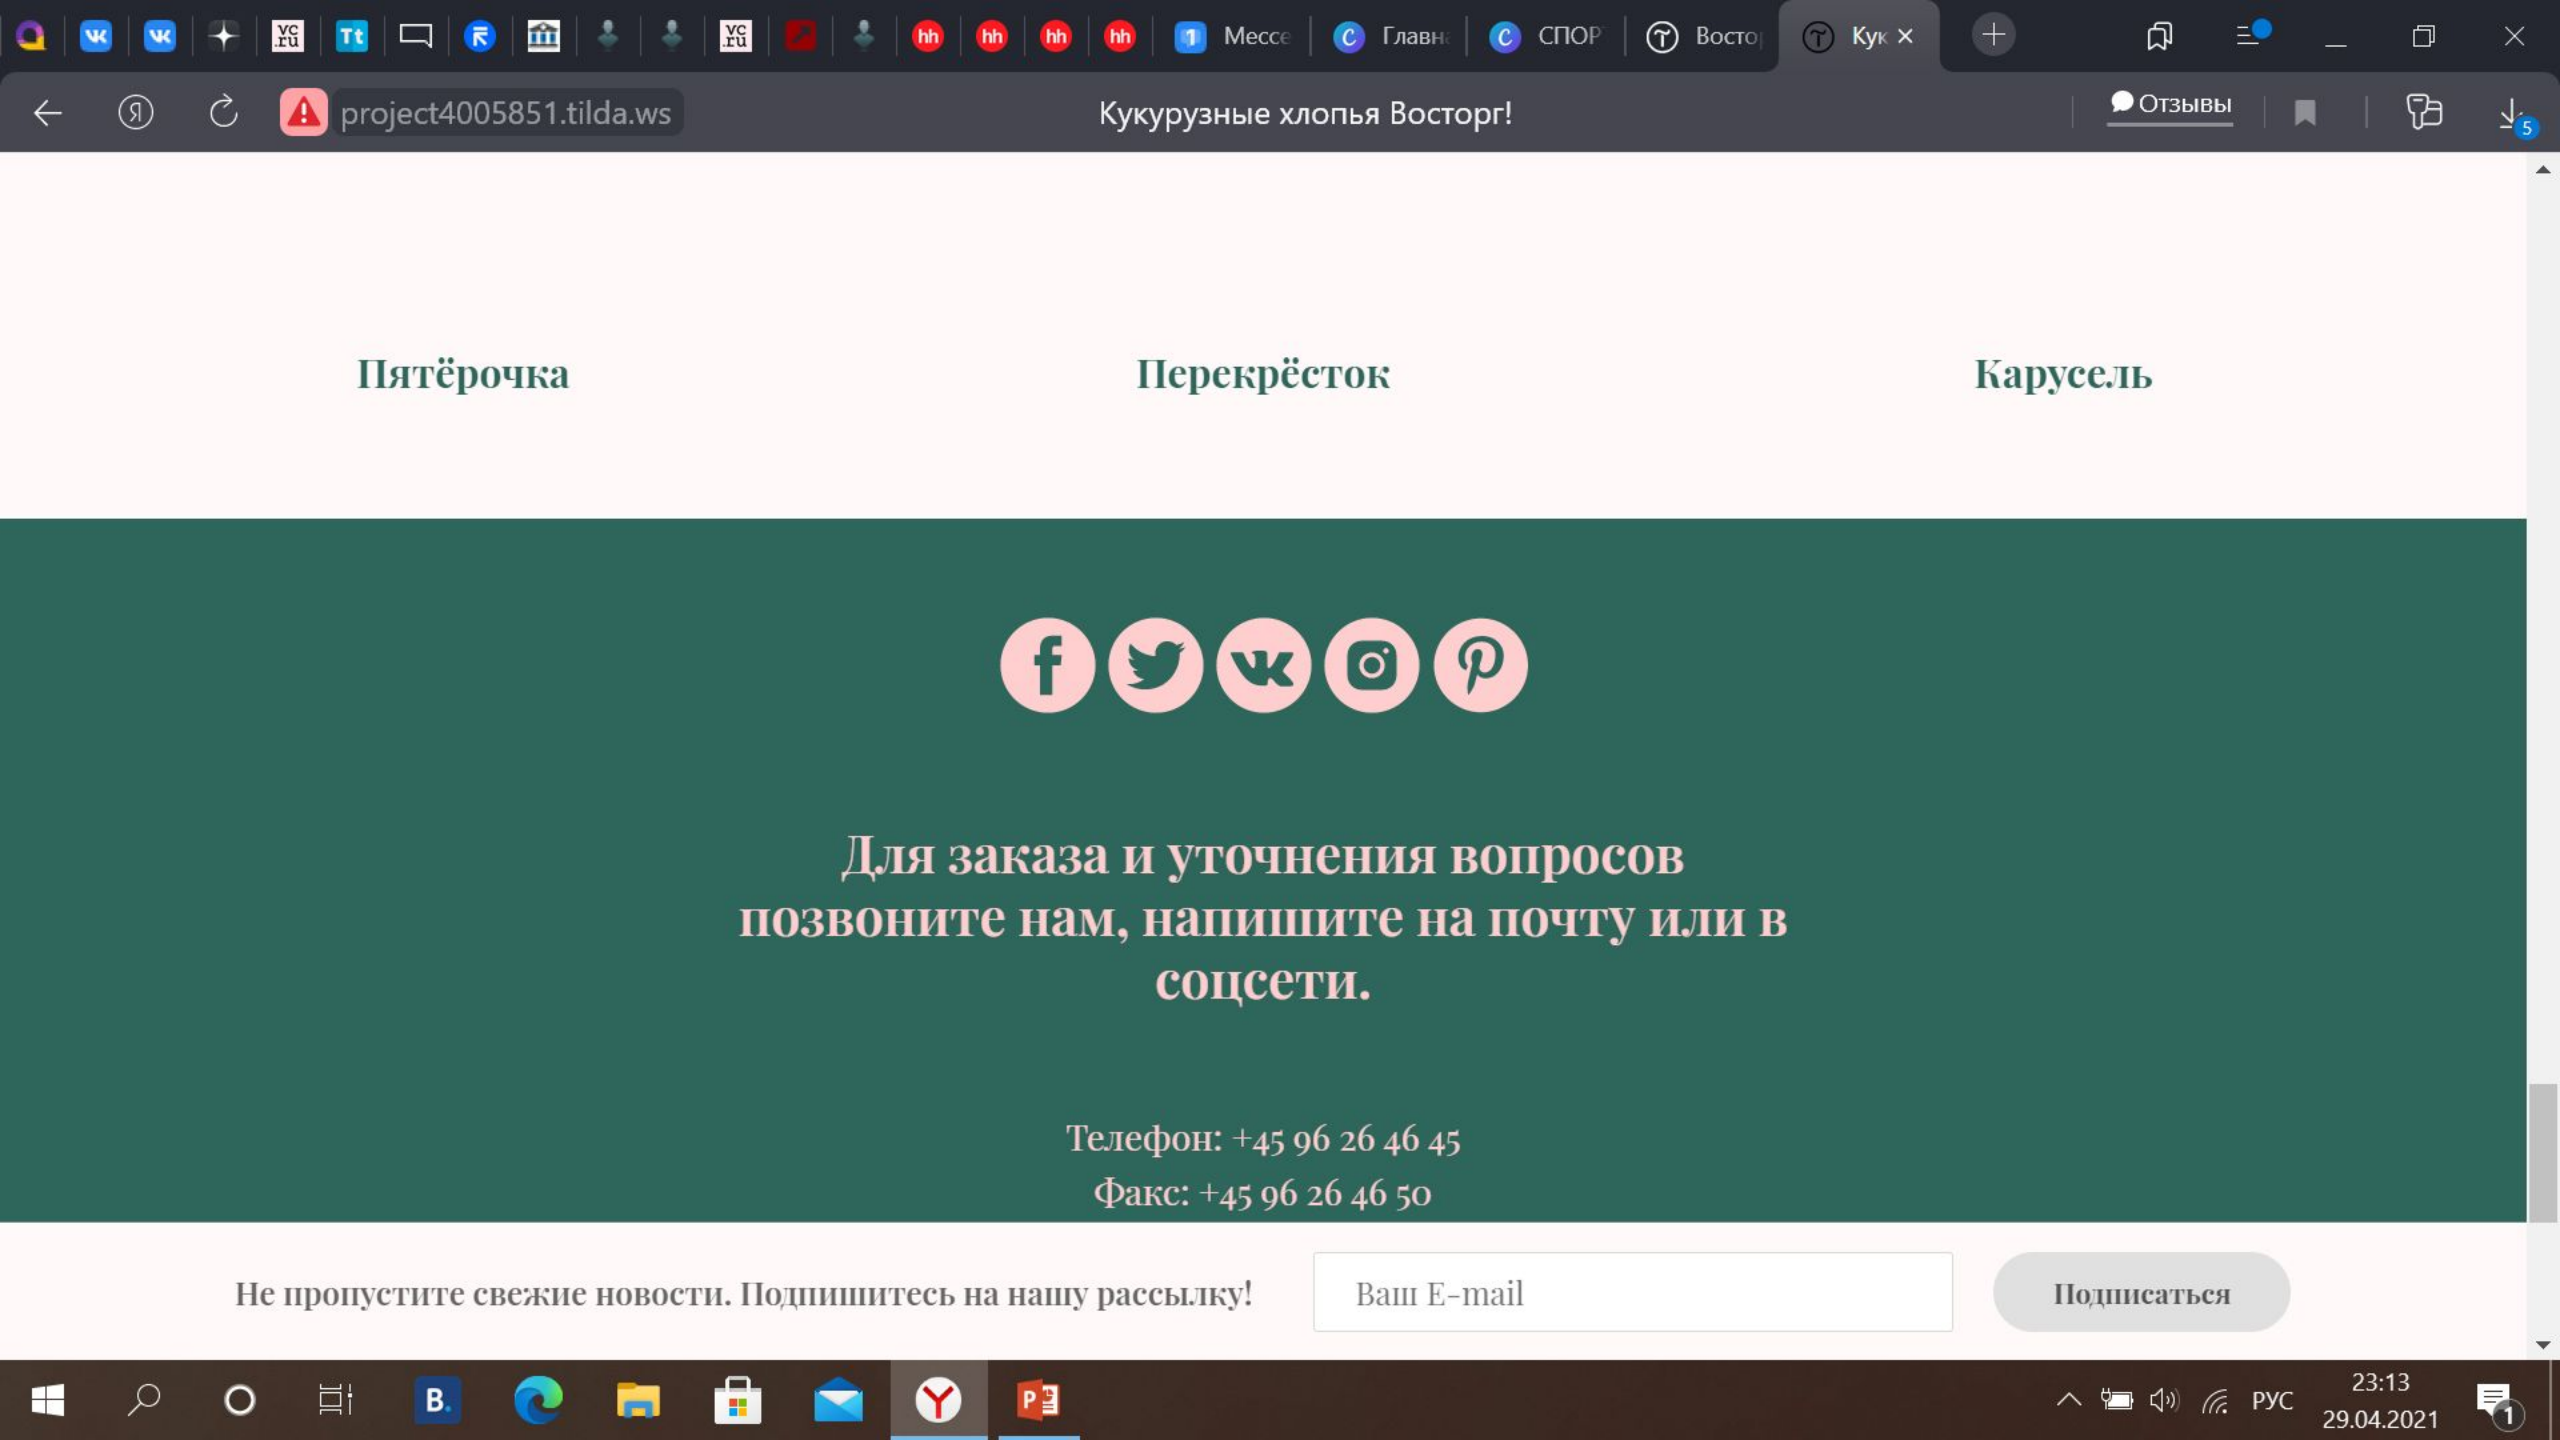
Месс Главн СПОР Восто Кук

project4005851.tilda.ws

Кукурузные хлопья Восторг!

Отзывы

5

Пятёрочка

Перекрёсток

Карусель

Для заказа и уточнения вопросов позвоните нам, напишите на почту или в соцсети.

Телефон: +45 96 26 46 45
Факс: +45 96 26 46 50

Не пропустите свежие новости. Подпишитесь на нашу рассылку!

Ваш E-mail

Подписаться

РУС

23:13
29.04.2021

1